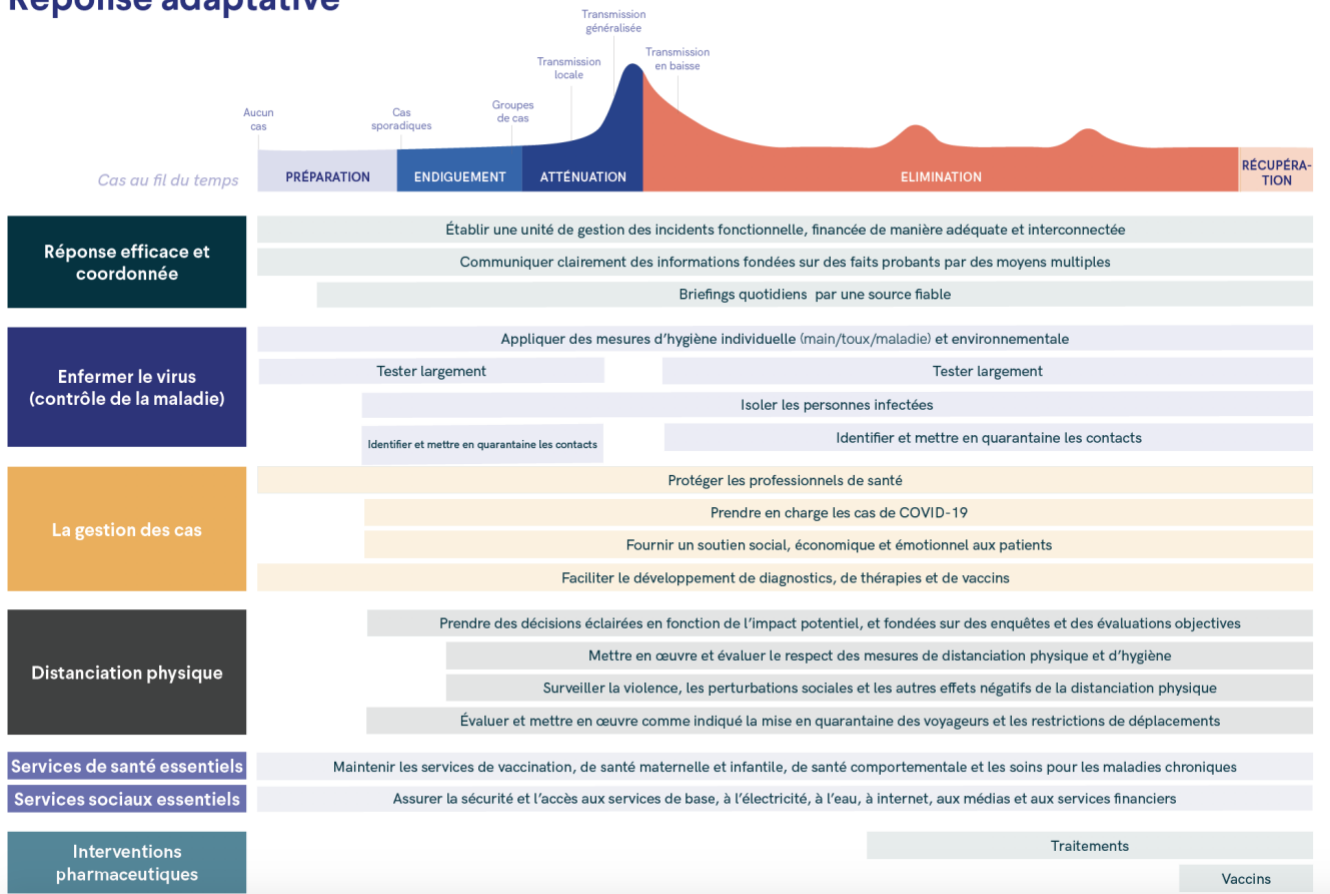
Réponse adaptative

Transmission généralisée

Transmission locale

Transmission en baisse

Aucun cas

Cas sporadiques

Groupes de cas

Cas au fil du temps

PRÉPARATION

ENDIGUEMENT

ATTÉNUATION

ELIMINATION

RÉCUPÉRATION

Réponse efficace et coordonnée

Établir une unité de gestion des incidents fonctionnelle, financée de manière adéquate et interconnectée

Communiquer clairement des informations fondées sur des faits probants par des moyens multiples

Briefings quotidiens par une source fiable

Enfermer le virus (contrôle de la maladie)

Appliquer des mesures d'hygiène individuelle (main/toux/maladie) et environnementale

Tester largement

Tester largement

Isoler les personnes infectées

Identifier et mettre en quarantaine les contacts

Identifier et mettre en quarantaine les contacts

La gestion des cas

Protéger les professionnels de santé

Prendre en charge les cas de COVID-19

Fournir un soutien social, économique et émotionnel aux patients

Faciliter le développement de diagnostics, de thérapies et de vaccins

Distanciation physique

Prendre des décisions éclairées en fonction de l'impact potentiel, et fondées sur des enquêtes et des évaluations objectives

Mettre en œuvre et évaluer le respect des mesures de distanciation physique et d'hygiène

Surveiller la violence, les perturbations sociales et les autres effets négatifs de la distanciation physique

Évaluer et mettre en œuvre comme indiqué la mise en quarantaine des voyageurs et les restrictions de déplacements

Services de santé essentiels

Maintenir les services de vaccination, de santé maternelle et infantile, de santé comportementale et les soins pour les maladies chroniques

Services sociaux essentiels

Assurer la sécurité et l'accès aux services de base, à l'électricité, à l'eau, à internet, aux médias et aux services financiers

Interventions pharmaceutiques

Traitements

Vaccins